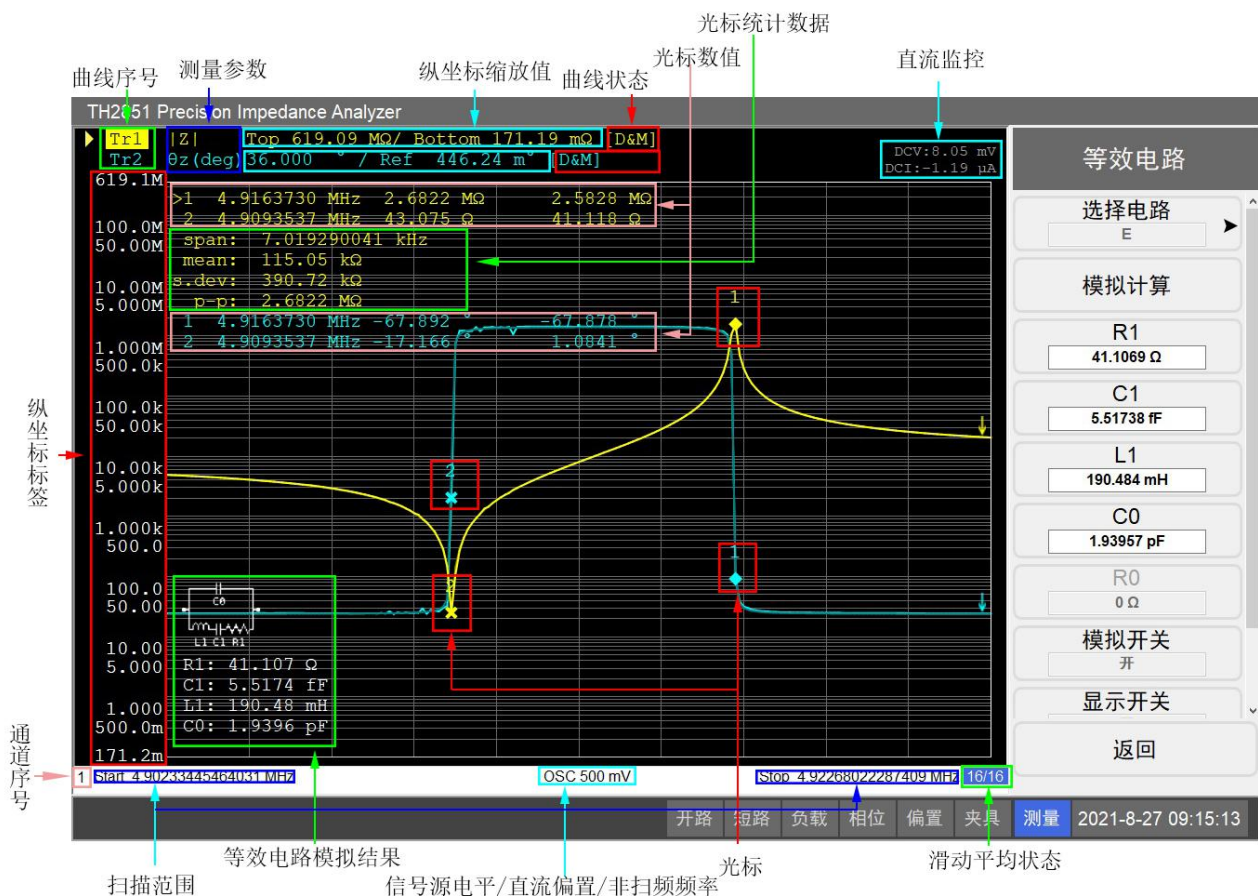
光标统计数据
光标数值
曲线序号
测量参数
纵坐标缩放值
曲线状态
直流监控

TH2851 Precision Impedance Analyzer

Tr1 |Z| Top 619.09 MΩ/ Bottom 171.19 mΩ [D&M]
Tr2 θz(deg) 36.000 ° / Ref 446.24 m° [D&M]
DCV:8.05 mV
DCI:-1.19 μA

等效电路
选择电路
E
模拟计算
R1
41.1069 Ω
C1
5.51738 fF
L1
190.484 mH
C0
1.93957 pF
R0
0 Ω
模拟开关
开
显示开关
返回

619.1M
100.0M
50.00M
10.00M
5.000M
1.000M
500.0k
100.0k
50.00k
10.00k
5.000k
1.000k
500.0
100.0
50.00
10.00
5.000
1.000
500.0m
171.2m

>1 4.9163730 MHz 2.6822 MΩ 2.5828 MΩ
2 4.9093537 MHz 43.075 Ω 41.118 Ω
span: 7.019290041 kHz
mean: 115.05 kΩ
s.dev: 390.72 kΩ
p-p: 2.6822 MΩ
1 4.9163730 MHz -67.892 ° -67.878 °
2 4.9093537 MHz -17.166 ° 1.0841 °

1
2
2
1

C0
L1 C1 R1
R1: 41.107 Ω
C1: 5.5174 fF
L1: 190.48 mH
C0: 1.9396 pF

纵坐标标签

通道序号
1 Start 4.90233445464031 MHz
OSC 500 mV
Stop 4.92268022287409 MHz 16/16

开路 短路 负载 相位 偏置 夹具 测量 2021-8-27 09:15:13

等效电路模拟结果
光标
滑动平均状态
扫描范围
信号源电平/直流偏置/非扫频频率